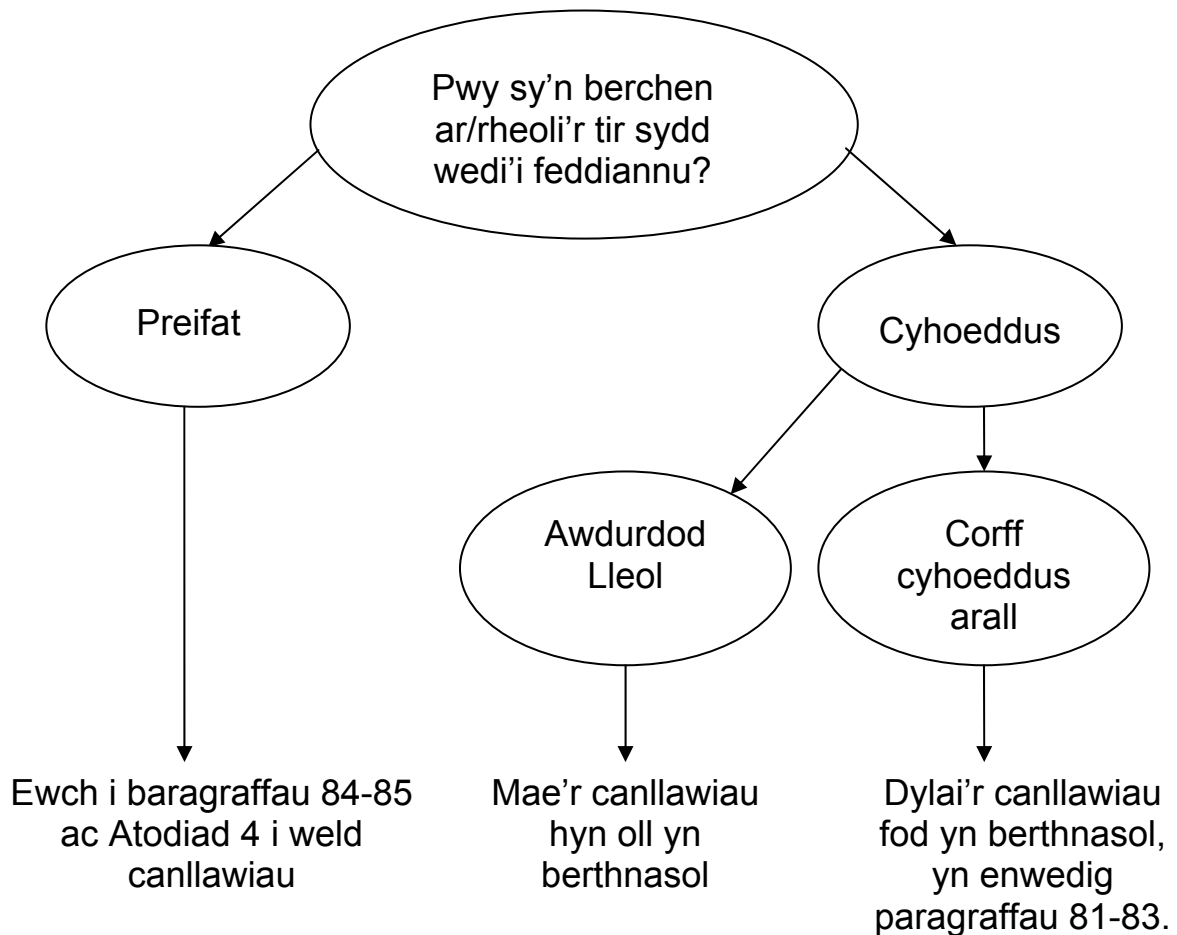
Pwy sy'n berchen ar/rheoli'r tir sydd wedi'i feddiannu?

Preifat

Cyhoeddus

Awdurdod Lleol

Corff cyhoeddus arall

Ewch i baragraffau 84-85 ac Atodiad 4 i weld canllawiau

Mae'r canllawiau hyn oll yn berthnasol

Dylai'r canllawiau fod yn berthnasol, yn enwedig paragraffau 81-83.